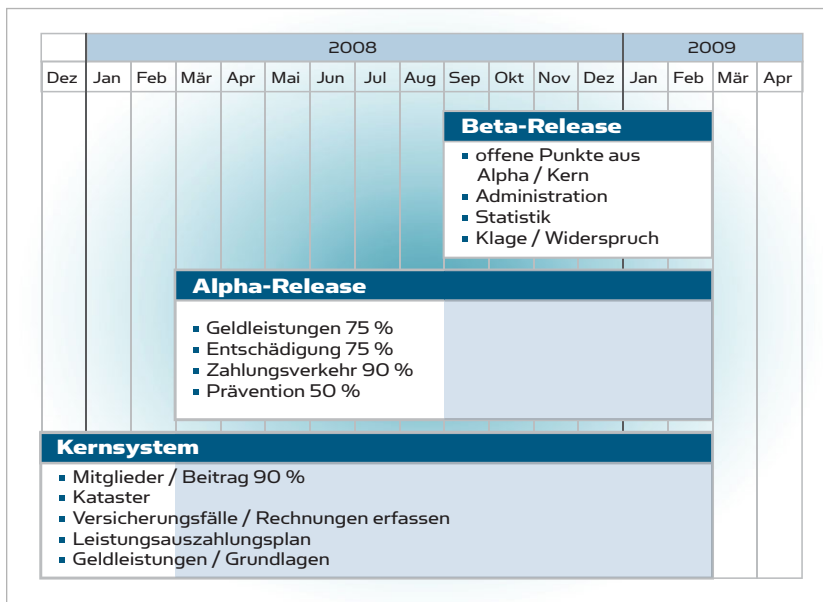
| | 2008 | | | | | | | | | | | | 2009 | | | |
|---|---|---|---|---|---|---|---|---|---|---|---|---|---|---|---|---|
| Dez | Jan | Feb | Mär | Apr | Mai | Jun | Jul | Aug | Sep | Okt | Nov | Dez | Jan | Feb | Mär | Apr |

Beta-Release
- offene Punkte aus Alpha / Kern
- Administration
- Statistik
- Klage / Widerspruch

Alpha-Release
- Geldleistungen 75 %
- Entschädigung 75 %
- Zahlungsverkehr 90 %
- Prävention 50 %

Kernsystem
- Mitglieder / Beitrag 90 %
- Kataster
- Versicherungsfälle / Rechnungen erfassen
- Leistungsauszahlungsplan
- Geldleistungen / Grundlagen